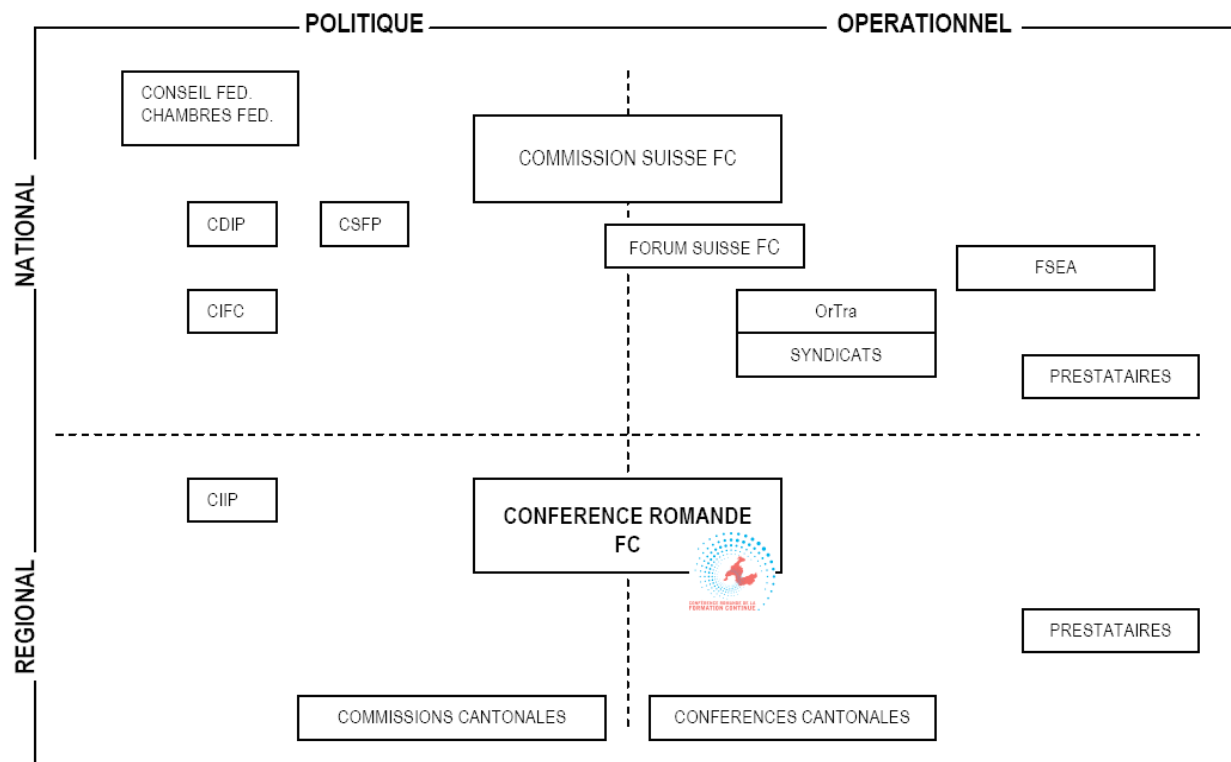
POLITIQUE

OPERATIONNEL

NATIONAL

CONSEIL FED.
CHAMBRES FED.

COMMISSION SUISSE FC

CDIP

CSFP

FORUM SUISSE FC

FSEA

CIFC

OrTra

SYNDICATS

PRESTATAIRES

REGIONAL

CIIP

CONFERENCE ROMANDE FC

CONFERENCE ROMANDE DE LA FORMATION CONTINUE

PRESTATAIRES

COMMISSIONS CANTONALES

CONFERENCES CANTONALES